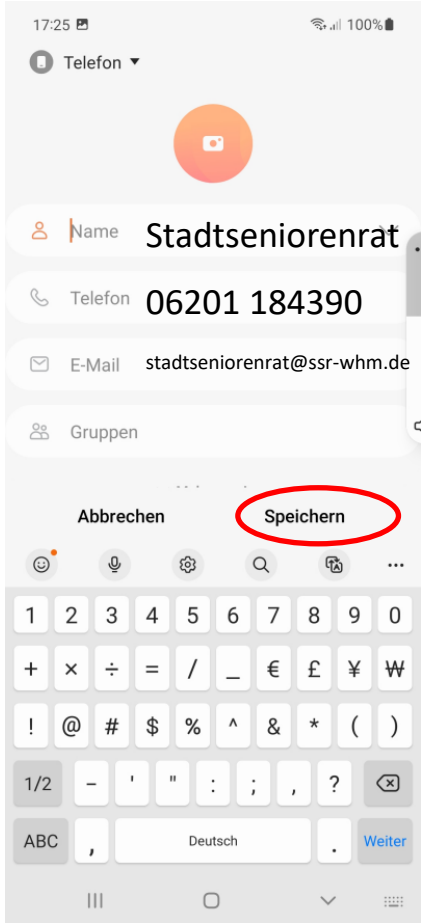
17:25 100%

Telefon

Name Stadtseniorenrat

Telefon 06201 184390

E-Mail stadtseniorenrat@ssr-whm.de

Gruppen

Abbrechen Speichern

1 2 3 4 5 6 7 8 9 0

+ × ÷ = / _ € £ ¥ ₩

! @ # $ % ^ & * ( )

1/2 - ' " : ; , ?

ABC , Deutsch . Weiter